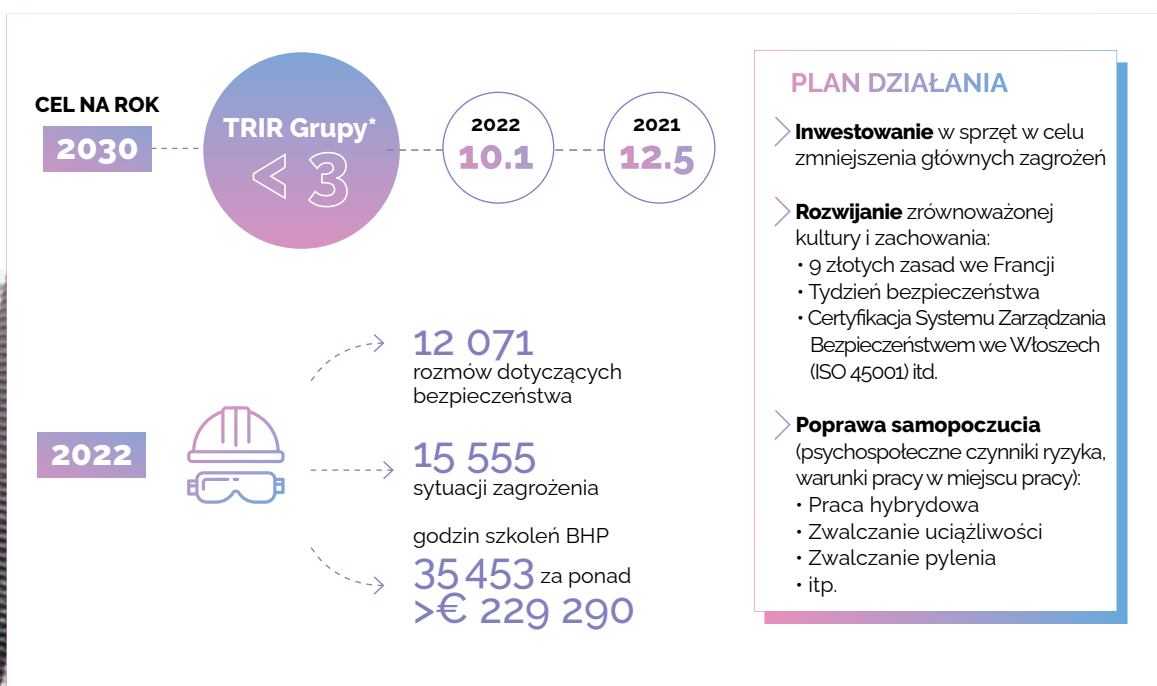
CEL NA ROK

2030

TRIR Grupy*
< 3

2022
10.1

2021
12.5

PLAN DZIAŁANIA

Inwestowanie w sprzęt w celu zmniejszenia głównych zagrożeń

Rozwijanie zrównoważonej kultury i zachowania:
• 9 złotych zasad we Francji
• Tydzień bezpieczeństwa
• Certyfikacja Systemu Zarządzania Bezpieczeństwem we Włoszech (ISO 45001) itd.

Poprawa samopoczucia (psychospołeczne czynniki ryzyka, warunki pracy w miejscu pracy):
• Praca hybrydowa
• Zwalczanie uciążliwości
• Zwalczanie pylenia
• itp.

2022

12 071
rozmów dotyczących bezpieczeństwa

15 555
sytuacji zagrożenia

godzin szkoleń BHP
35 453 za ponad
>€ 229 290